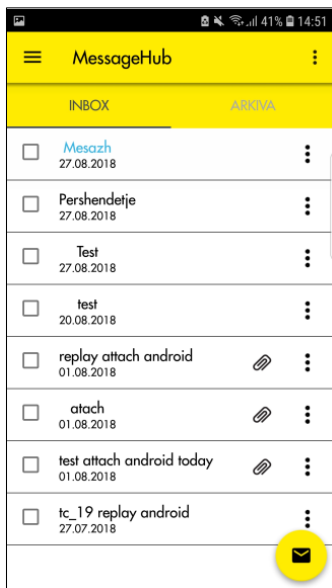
41% 14:51

MessageHub

INBOX
ARKIVA

Mesazh
27.08.2018

Pershendetje
27.08.2018

Test
27.08.2018

test
20.08.2018

replay attach android
01.08.2018

atach
01.08.2018

test attach android today
01.08.2018

tc_19 replay android
27.07.2018